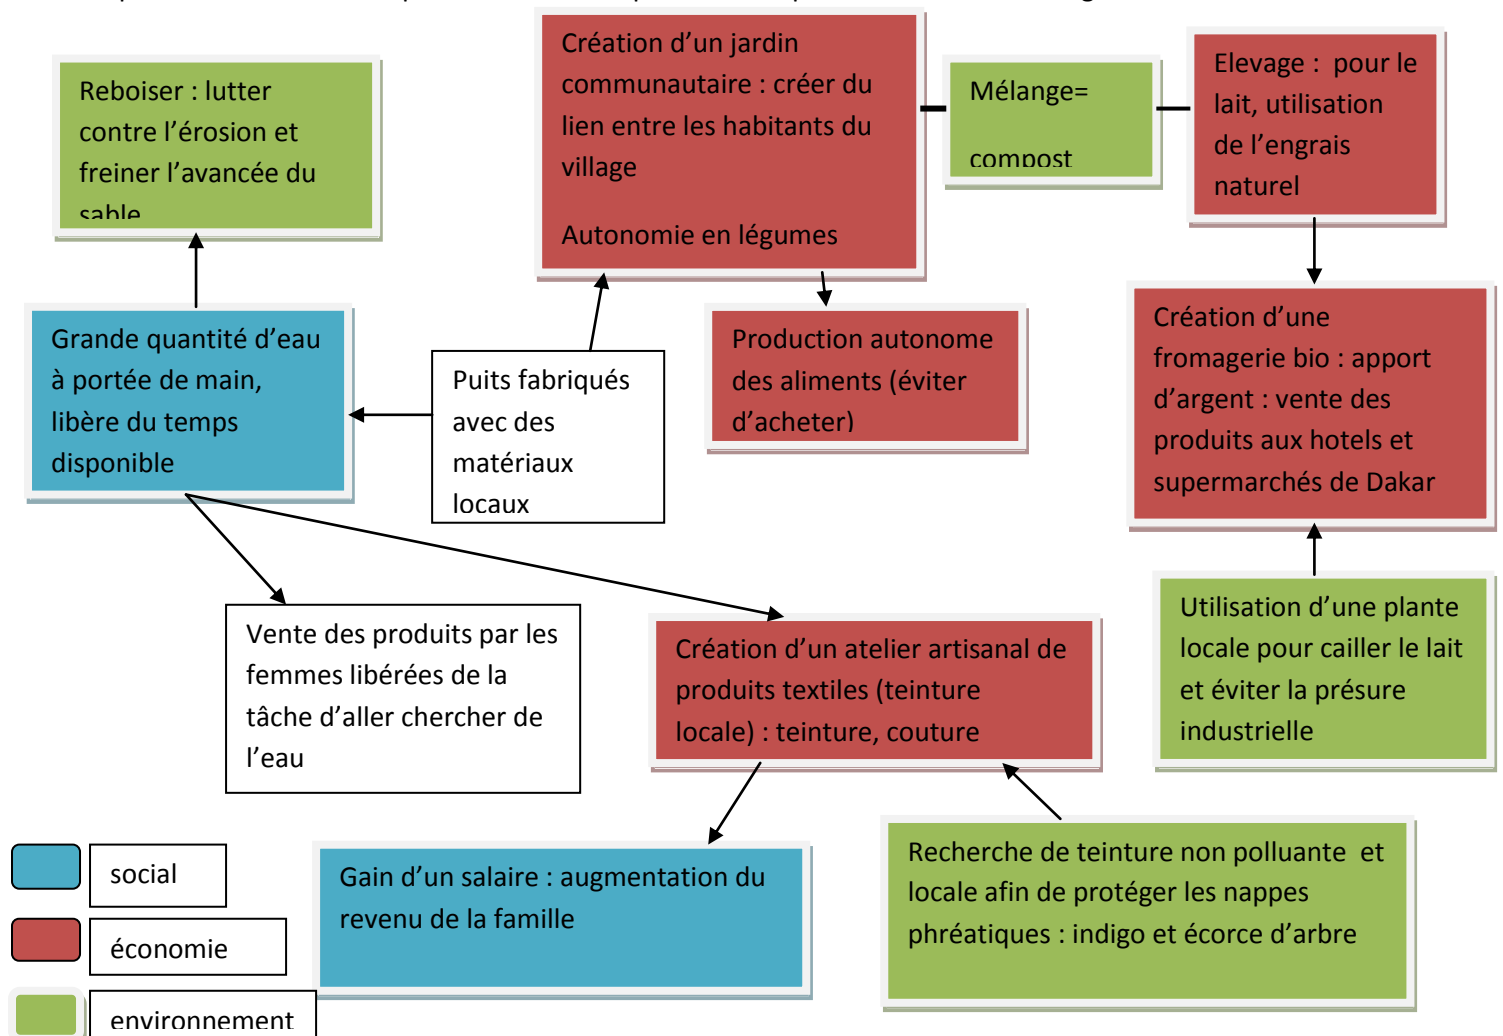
Reboiser : lutter contre l'érosion et freiner l'avancée du sable

Création d'un jardin communautaire : créer du lien entre les habitants du village

Autonomie en légumes

Mélange= compost

Elevage : pour le lait, utilisation de l'engrais naturel

Grande quantité d'eau à portée de main, libère du temps disponible

Puits fabriqués avec des matériaux locaux

Production autonome des aliments (éviter d'acheter)

Création d'une fromagerie bio : apport d'argent : vente des produits aux hotels et supermarchés de Dakar

Vente des produits par les femmes libérées de la tâche d'aller chercher de l'eau

Création d'un atelier artisanal de produits textiles (teinture locale) : teinture, couture

Utilisation d'une plante locale pour cailler le lait et éviter la présure industrielle

social

économie

environnement

Gain d'un salaire : augmentation du revenu de la famille

Recherche de teinture non polluante et locale afin de protéger les nappes phréatiques : indigo et écorce d'arbre